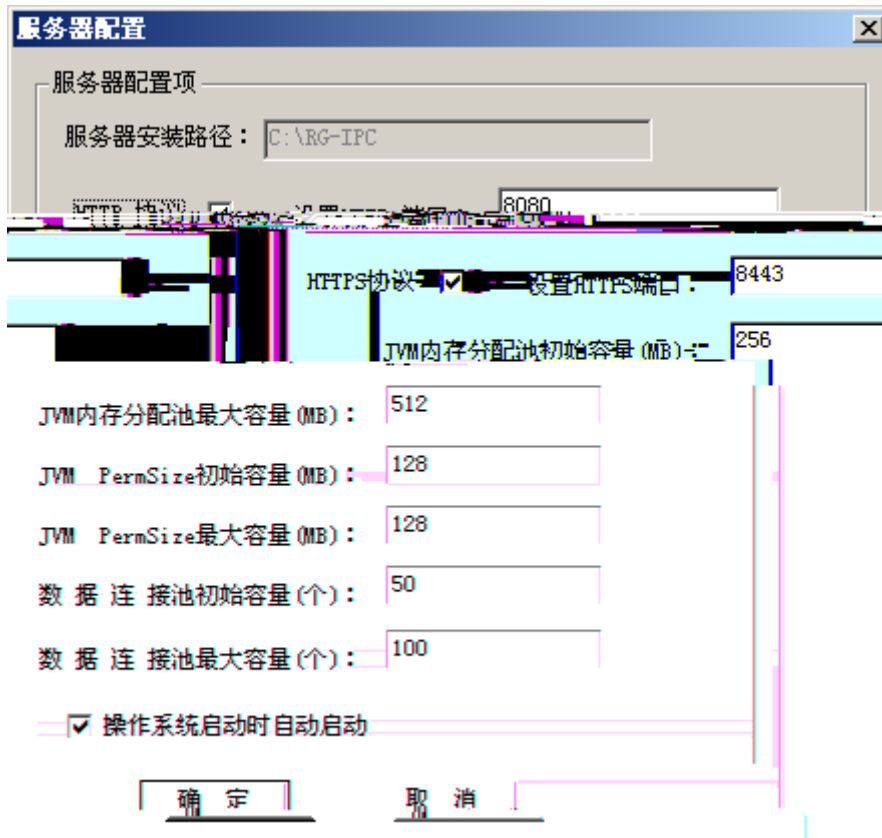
服务器配置

服务器配置项

服务器安装路径： C:\RG-IPC

HTTP 协议 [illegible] 设置HTTP端口： 8080

HTTPS协议 设置HTTPS端口： 8443

JVM内存分配池初始容量(MB)： 256

JVM内存分配池最大容量(MB)： 512

JVM PermSize初始容量(MB)： 128

JVM PermSize最大容量(MB)： 128

数 据 连 接池初始容量(个)： 50

数 据 连 接池最大容量(个)： 100

操作系统启动时自动启动

确 定

取 消